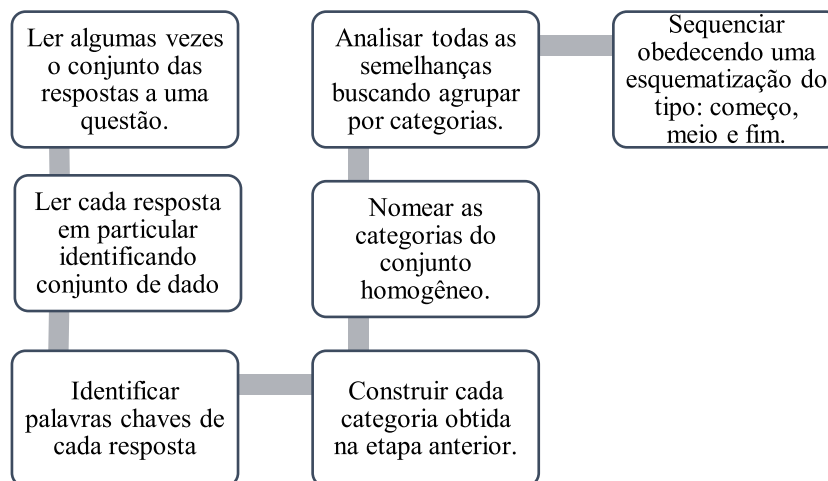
Ler algumas vezes o conjunto das respostas a uma questão.

Ler cada resposta em particular identificando conjunto de dado

Identificar palavras chaves de cada resposta

Construir cada categoria obtida na etapa anterior.

Nomear as categorias do conjunto homogêneo.

Analisar todas as semelhanças buscando agrupar por categorias.

Sequenciar obedecendo uma esquematização do tipo: começo, meio e fim.